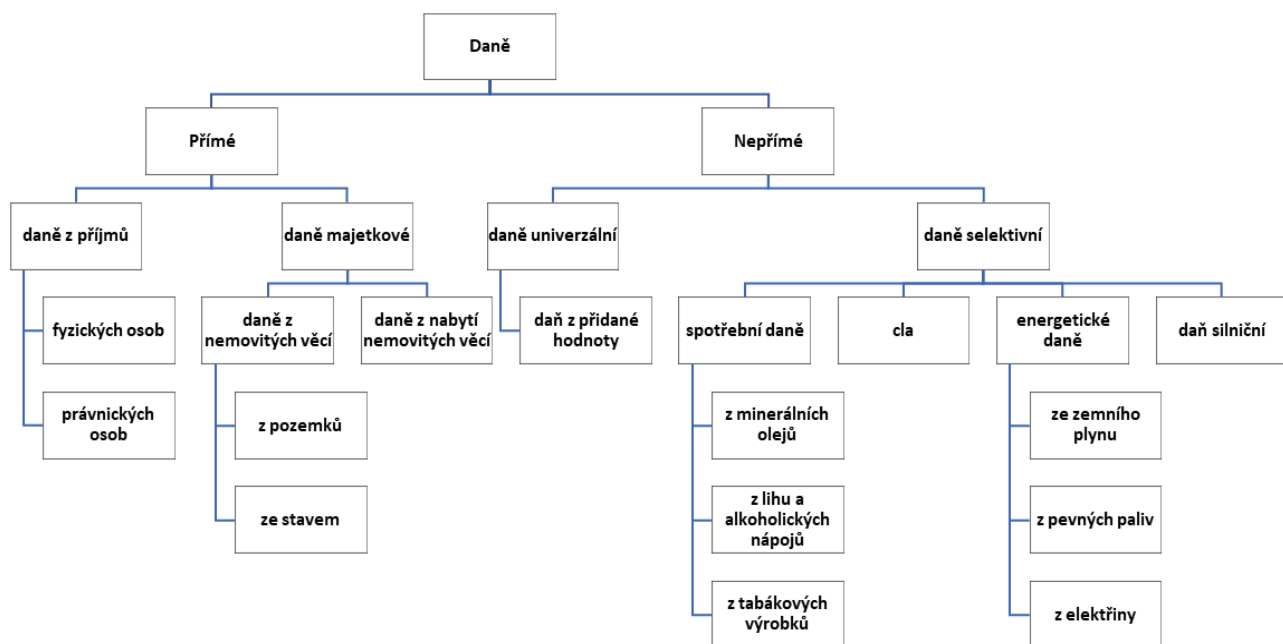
Daně

Přímé

Nepřímé

daně z příjmů

fyzických osob

právnických osob

daně majetkové

daně z nemovitých věcí

z pozemků

ze stavem

daně z nabytí nemovitých věcí

daně univerzální

daň z přidané hodnoty

daně selektivní

spotřební daně

z minerálních olejů

z lihu a alkoholických nápojů

z tabákových výrobků

cla

energetické daně

ze zemního plynu

z pevných paliv

z elektřiny

daň silniční